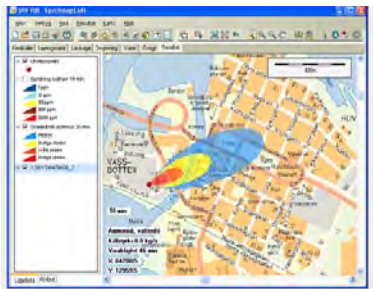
SPI VIB - Spridningsmodell

Arkiv Redigera Visa Resultat Karta Hjälp

Fördelar Spridningstid Läckage Terräng Väder Resultat

Utsläppspunkt
Spridning
5 ppm
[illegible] ppm
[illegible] ppm
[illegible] ppm
Utsläppspunkt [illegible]
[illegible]
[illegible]
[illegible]

VASS-BOTTEN

10 min

Ammoniak, kaliumhydroxid
Källstyrka 0,0 kg/s
Vindriktning 45 min
X 647005
Y 129585

Legenda Attribut